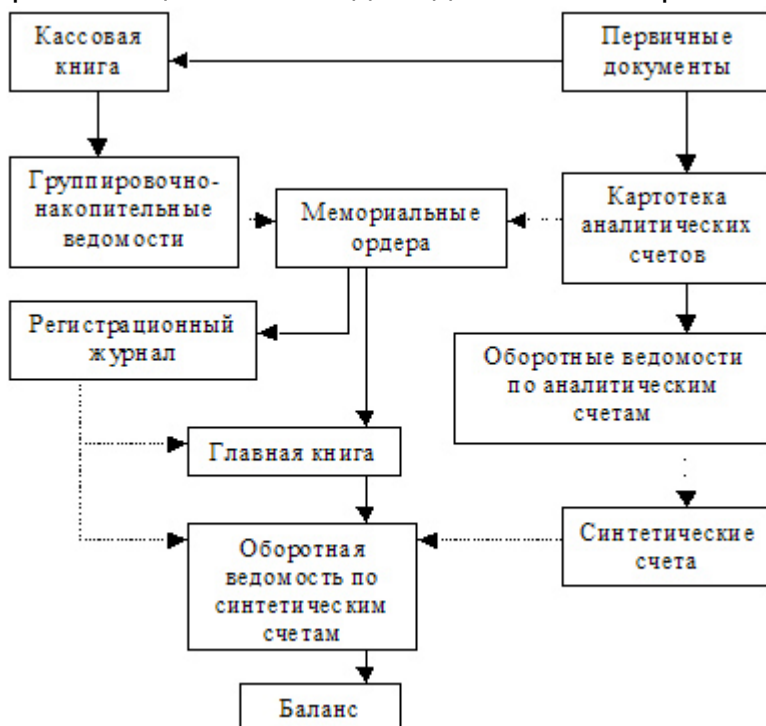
Кассовая книга

Первичные документы

Группировочно-накопительные ведомости

Мемориальные ордера

Картотека аналитических счетов

Регистрационный журнал

Оборотные ведомости по аналитическим счетам

Главная книга

Оборотная ведомость по синтетическим счетам

Синтетические счета

Баланс